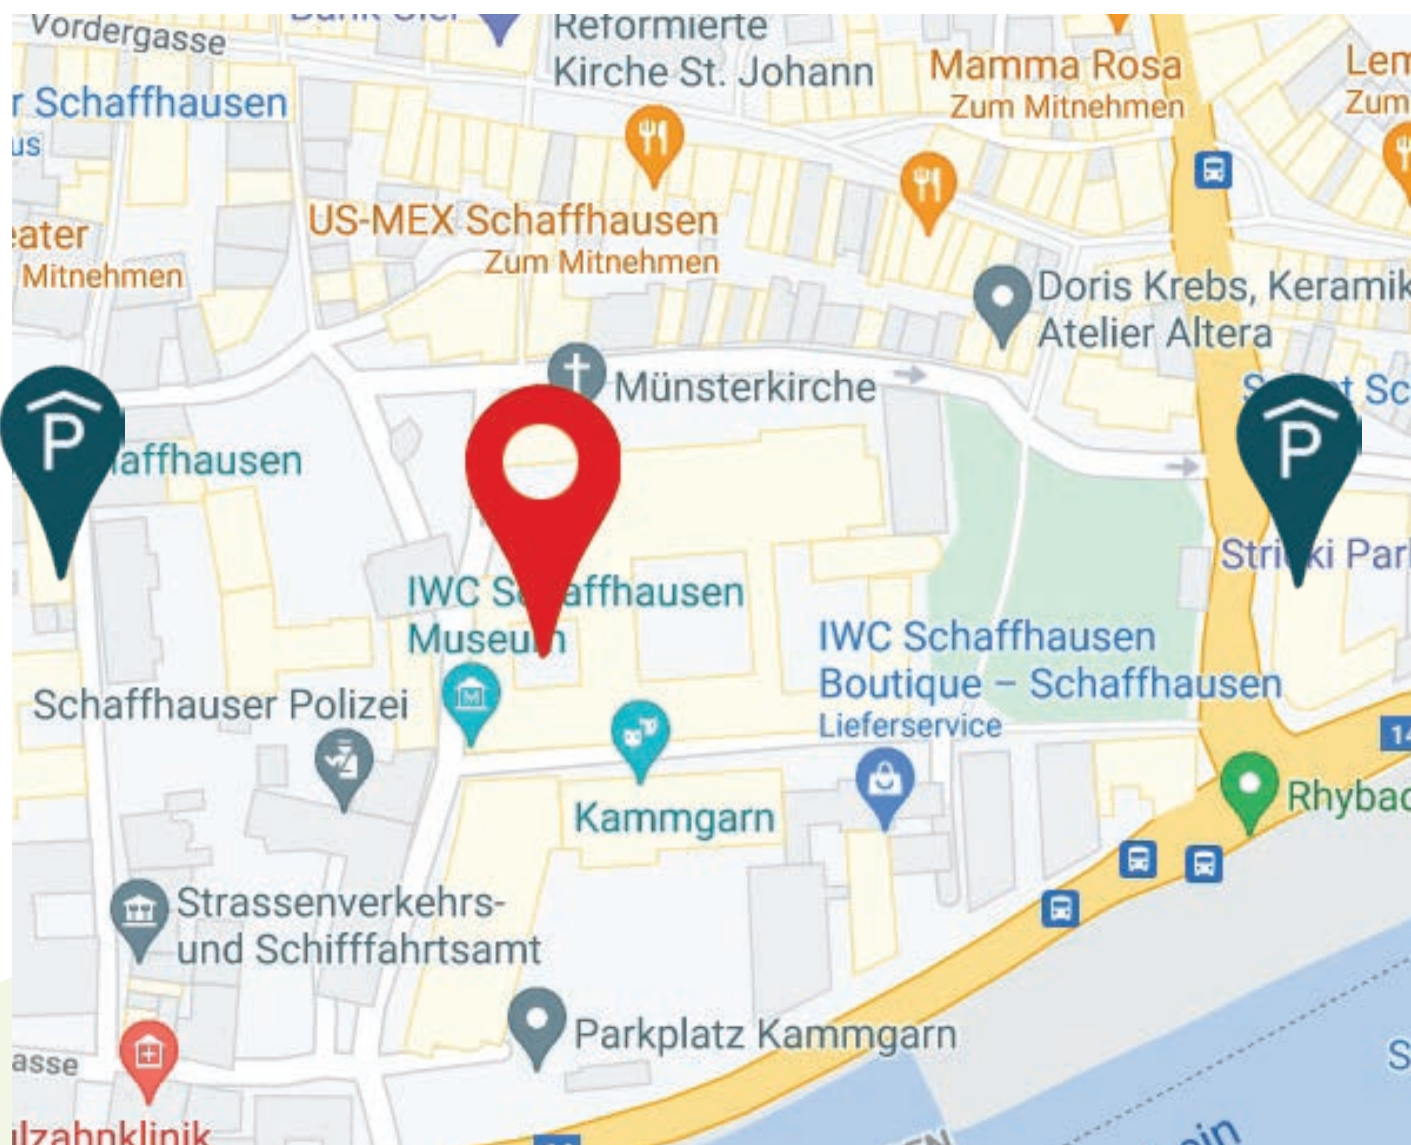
Vordergasse

Reformierte Kirche St. Johann

Mamma Rosa
Zum Mitnehmen

Len
Zum

r Schaffhausen
us

eater
Mitnehmen

US-MEX Schaffhausen
Zum Mitnehmen

Doris Krebs, Keramik
Atelier Altera

Münsterkirche

S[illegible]t Sc

P

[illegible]affhausen

P

Stri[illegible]ki Park

IWC S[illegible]affhausen
Museu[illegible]

IWC Schaffhausen
Boutique – Schaffhausen
Lieferservice

Schaffhauser Polizei

14

Rhybad

Kammgarn

Strassenverkehrs- und Schifffahrtsamt

Parkplatz Kammgarn

asse

S

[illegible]lzahnklinik